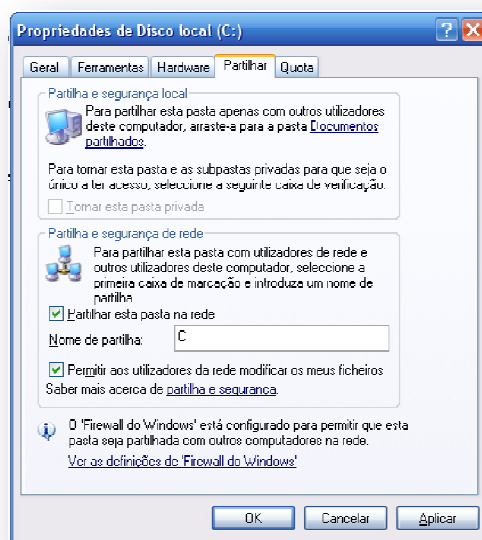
Propriedades de Disco local (C:)

Geral | Ferramentas | Hardware | Partilhar | Quota

Partilha e segurança local

Para partilhar esta pasta apenas com outros utilizadores deste computador, arraste-a para a pasta Documentos partilhados.

Para tornar esta pasta e as subpastas privadas para que seja o único a ter acesso, seleccione a seguinte caixa de verificação.

Tornar esta pasta privada

Partilha e segurança de rede

Para partilhar esta pasta com utilizadores de rede e outros utilizadores deste computador, seleccione a primeira caixa de marcação e introduza um nome de partilha

Partilhar esta pasta na rede

Nome de partilha: C

Permitir aos utilizadores da rede modificar os meus ficheiros

Saber mais acerca de partilha e segurança.

O 'Firewall do Windows' está configurado para permitir que esta pasta seja partilhada com outros computadores na rede.

Ver as definições do 'Firewall do Windows'

OK | Cancelar | Aplicar